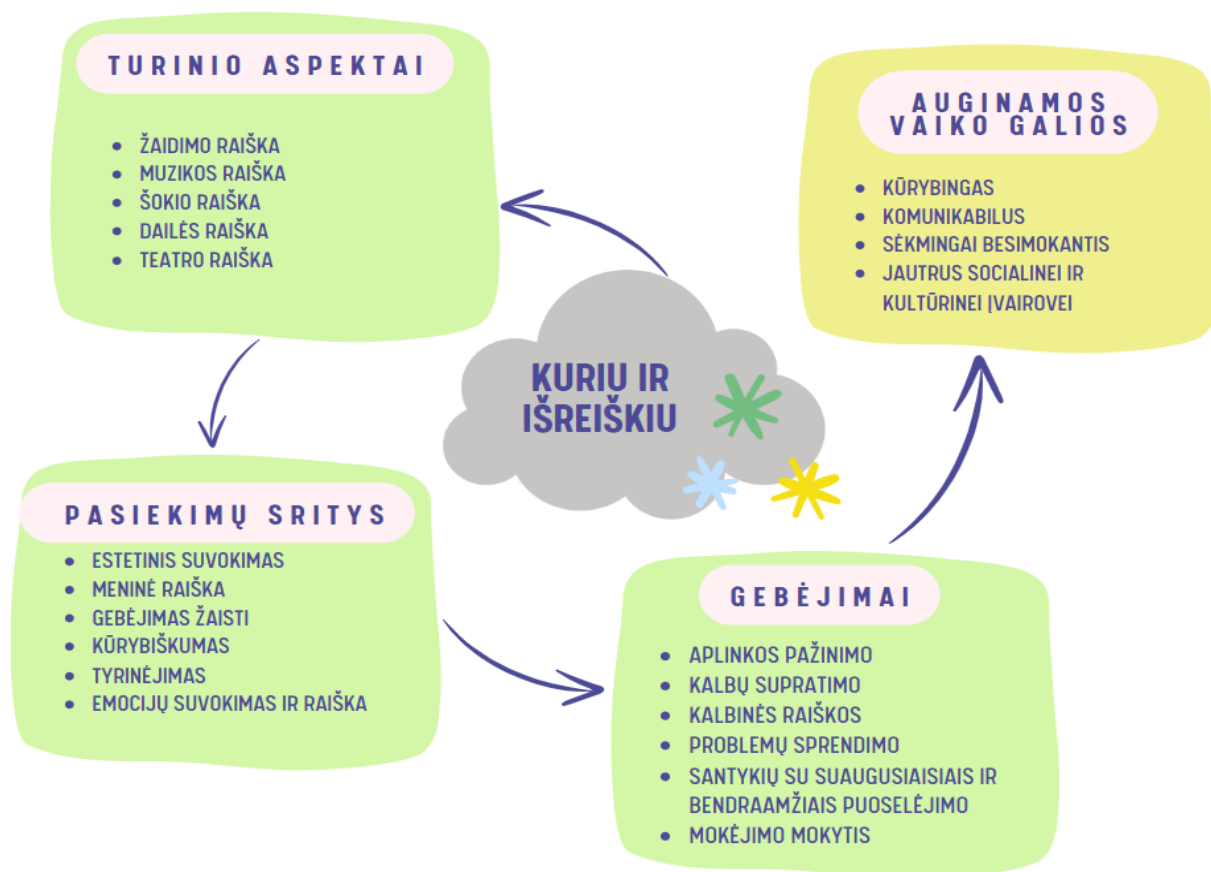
TURINIO ASPEKTAI

- ŽAIDIMO RAIŠKA
- MUZIKOS RAIŠKA
- ŠOKIO RAIŠKA
- DAILĖS RAIŠKA
- TEATRO RAIŠKA

AUGINAMOS VAIKO GALIOS

- KŪRYBINGAS
- KOMUNIKABILUS
- SĖKMINGAI BESIMOKANTIS
- JAUTRUS SOCIALINEI IR KULTŪRINEI ĮVAIROVEI

KURIU IR IŠREIŠKIU

PASIEKIMŲ SRITYS

- ESTETINIS SUVOKIMAS
- MENINĖ RAIŠKA
- GEBĖJIMAS ŽAISTI
- KŪRYBIŠKUMAS
- TYRINĖJIMAS
- EMOCIJŲ SUVOKIMAS IR RAIŠKA

GEBĖJIMAI

- APLINKOS PAŽINIMO
- KALBŲ SUPRATIMO
- KALBINĖS RAIŠKOS
- PROBLEMŲ SPRENDIMO
- SANTYKIŲ SU SUAUGUSIAISIAIS IR BENDRAAMŽIAIS PUOSELĖJIMO
- MOKĖJIMO MOKYTIS